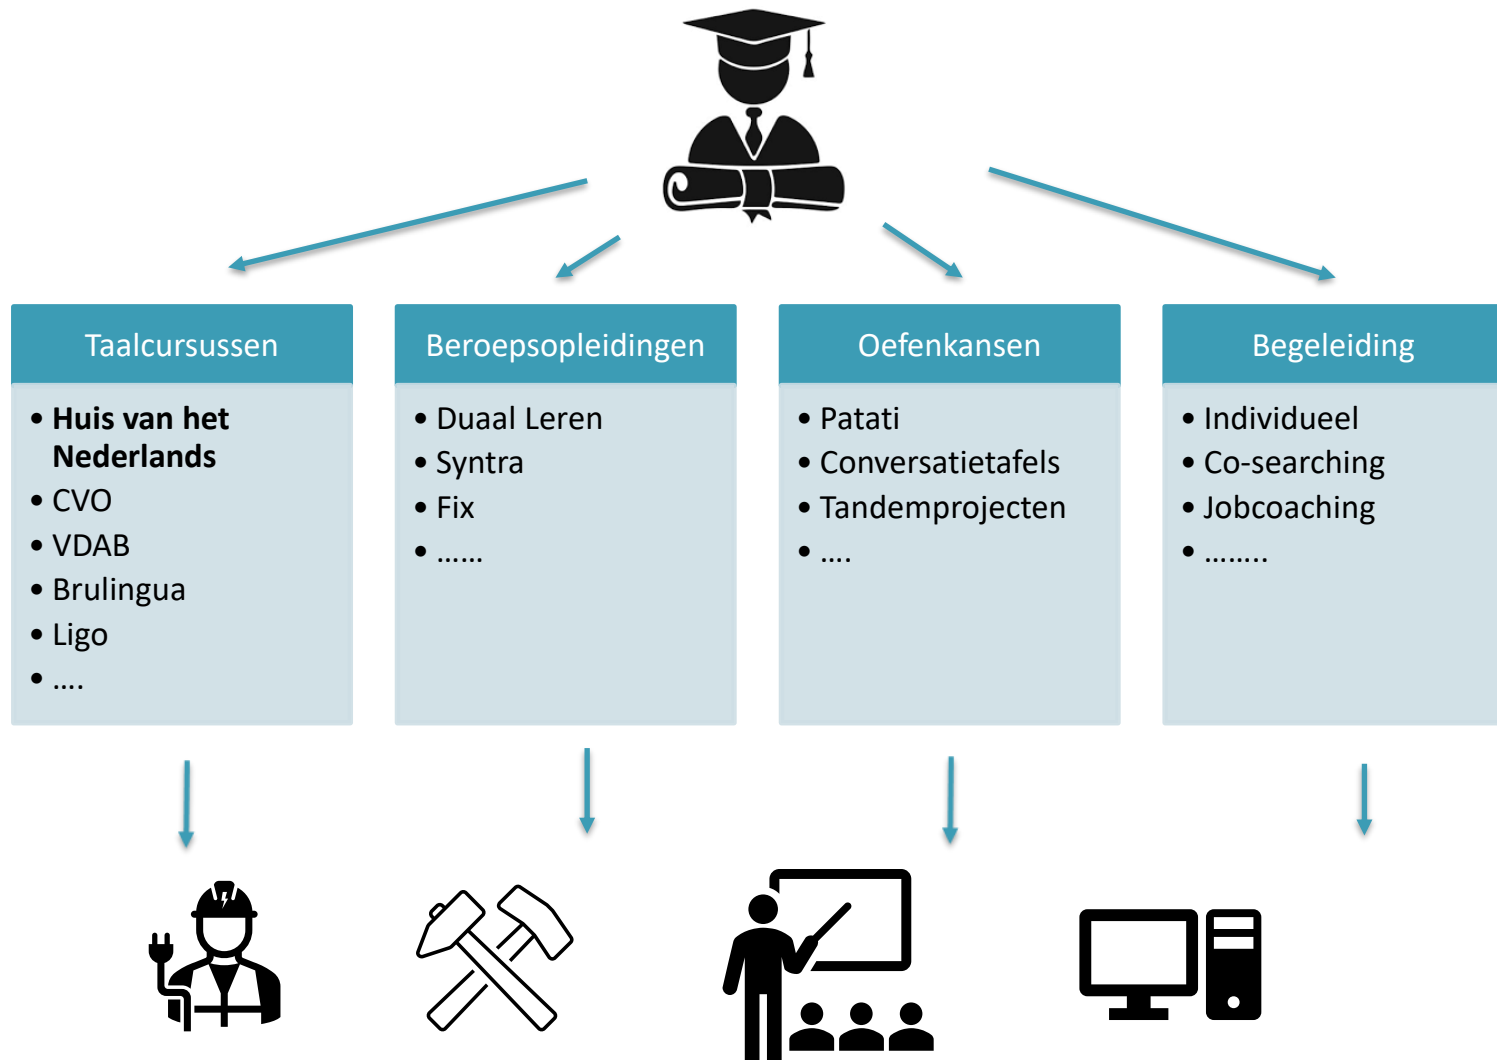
Taalcursussen

- Huis van het Nederlands
- CVO
- VDAB
- Brulingua
- Ligo
- ….

Beroepsopleidingen

- Duaal Leren
- Syntra
- Fix
- ……

Oefenkansen

- Patati
- Conversatietafels
- Tandemprojecten
- ….

Begeleiding

- Individueel
- Co-searching
- Jobcoaching
- ……..